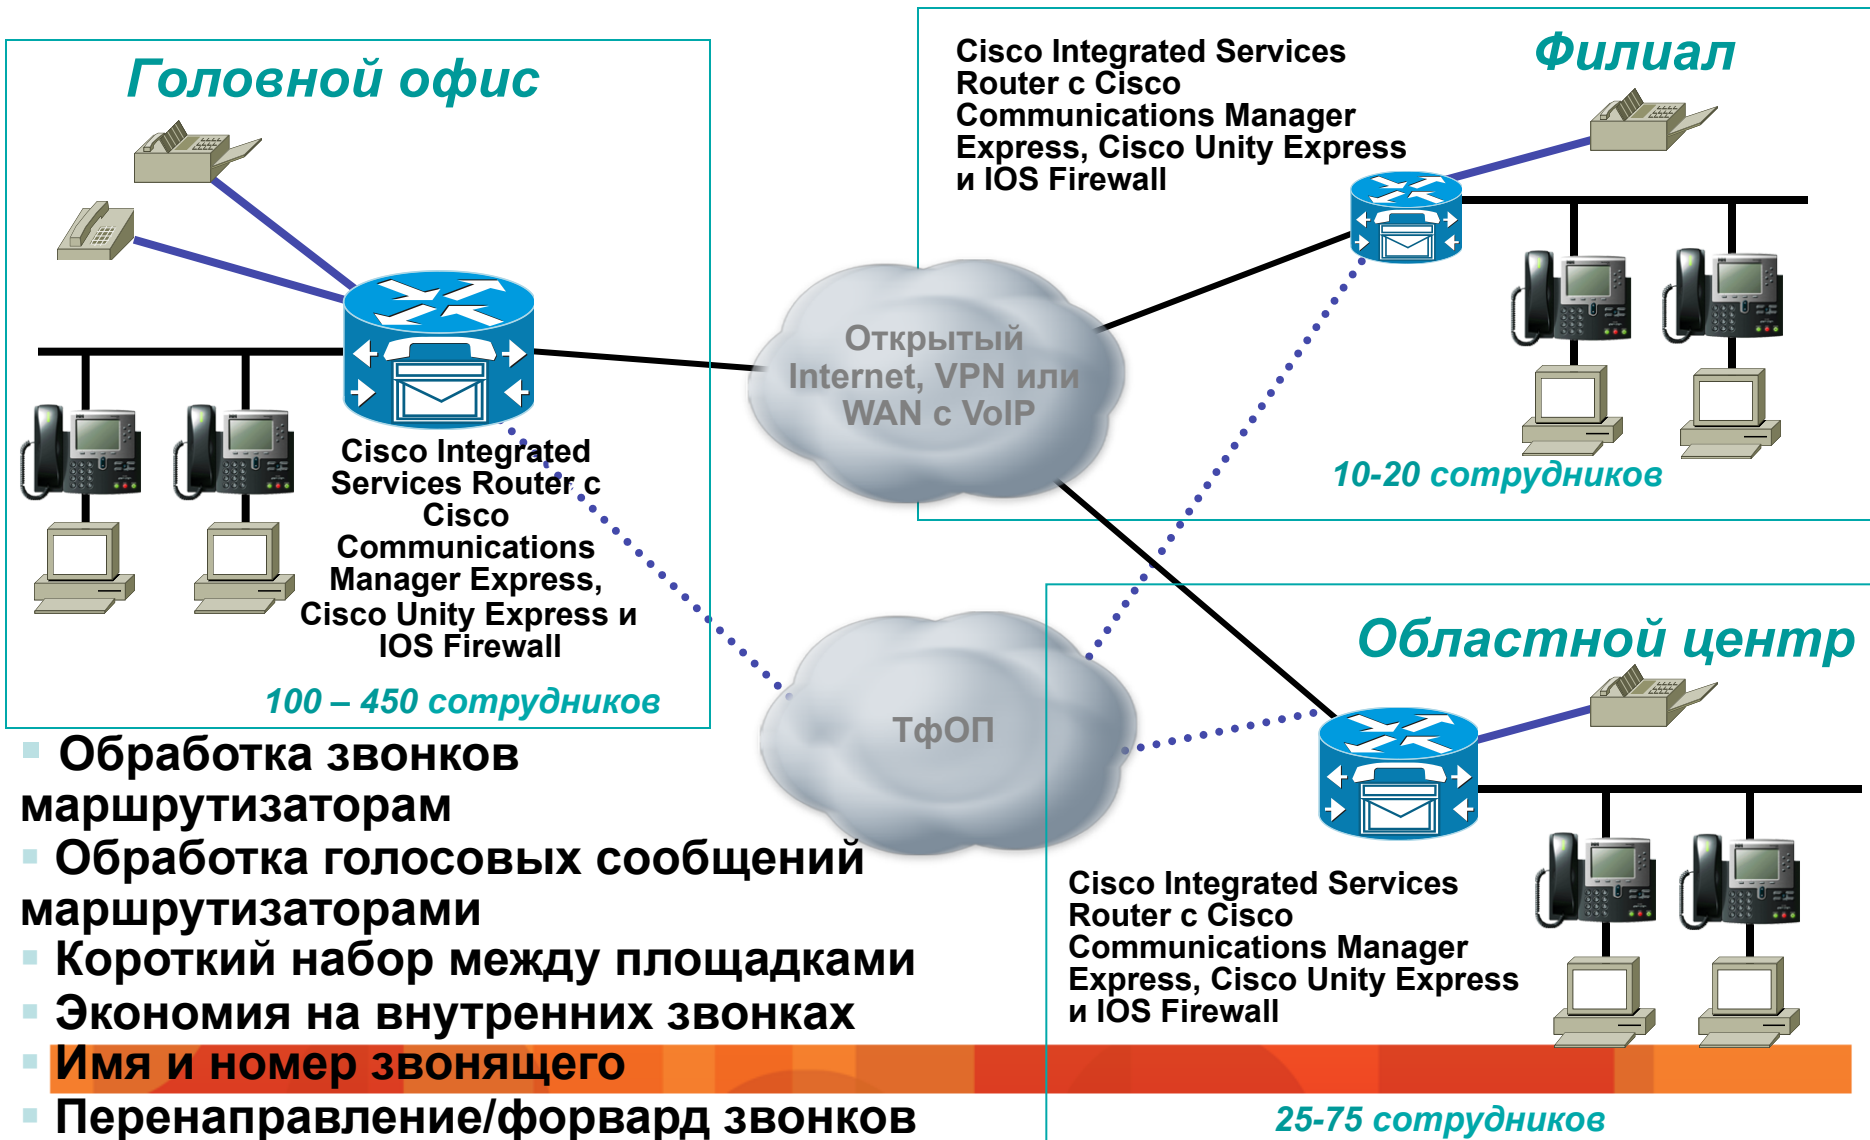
Головной офис

Cisco Integrated Services Router с Cisco Communications Manager Express, Cisco Unity Express и IOS Firewall

100 – 450 сотрудников

Cisco Integrated Services Router с Cisco Communications Manager Express, Cisco Unity Express и IOS Firewall

Филиал

10-20 сотрудников

Открытый Internet, VPN или WAN с VoIP

ТфОП

Областной центр

Cisco Integrated Services Router с Cisco Communications Manager Express, Cisco Unity Express и IOS Firewall

25-75 сотрудников

Обработка звонков маршрутизаторам
Обработка голосовых сообщений маршрутизаторами
Короткий набор между площадками
Экономия на внутренних звонках
Имя и номер звонящего
Перенаправление/форвард звонков